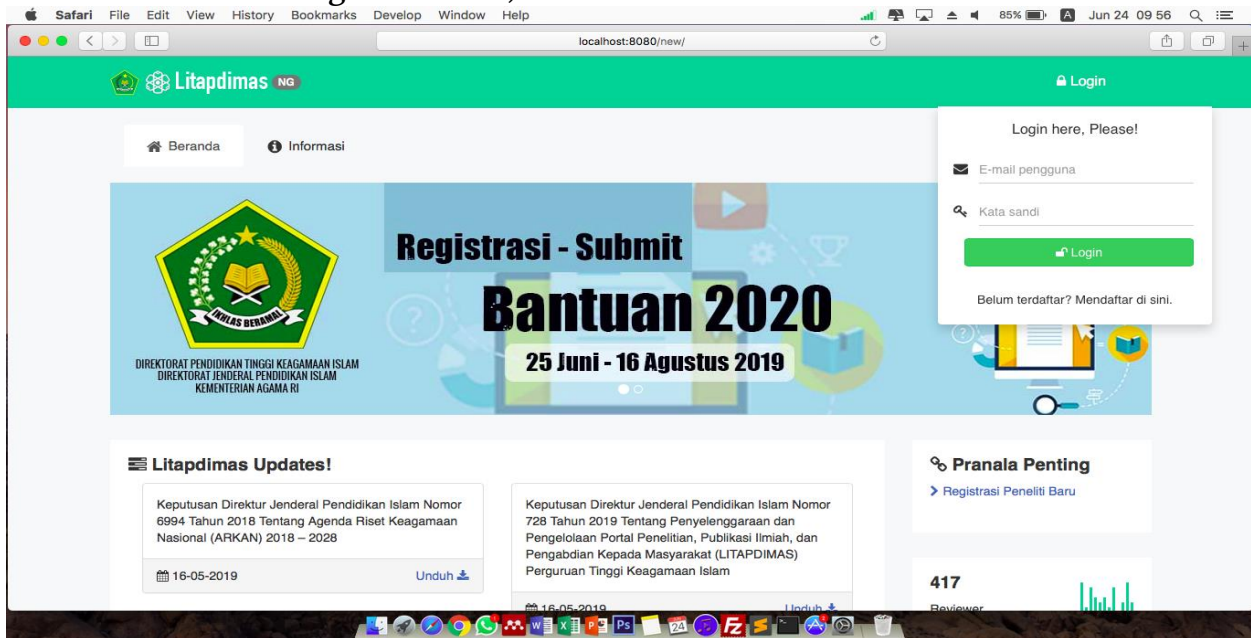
Safari File Edit View History Bookmarks Develop Window Help

85% Jun 24 09 56

localhost:8080/new/

Litapdimas NG

Login

Beranda

Informasi

Login here, Please!

E-mail pengguna

Kata sandi

Login

Belum terdaftar? Mendaftar di sini.

IKHLAS BERAMAL

DIREKTORAT PENDIDIKAN TINGGI KEAGAMAAN ISLAM
DIREKTORAT JENDERAL PENDIDIKAN ISLAM
KEMENTERIAN AGAMA RI

Registrasi - Submit

Bantuan 2020

25 Juni - 16 Agustus 2019

Litapdimas Updates!

Keputusan Direktur Jenderal Pendidikan Islam Nomor 6994 Tahun 2018 Tentang Agenda Riset Keagamaan Nasional (ARKAN) 2018 – 2028

16-05-2019

Unduh

Keputusan Direktur Jenderal Pendidikan Islam Nomor 728 Tahun 2019 Tentang Penyelenggaraan dan Pengelolaan Portal Penelitian, Publikasi Ilmiah, dan Pengabdian Kepada Masyarakat (LITAPDIMAS) Perguruan Tinggi Keagamaan Islam

16-05-2019

Unduh

Pranala Penting

Registrasi Peneliti Baru

417

Reviewer